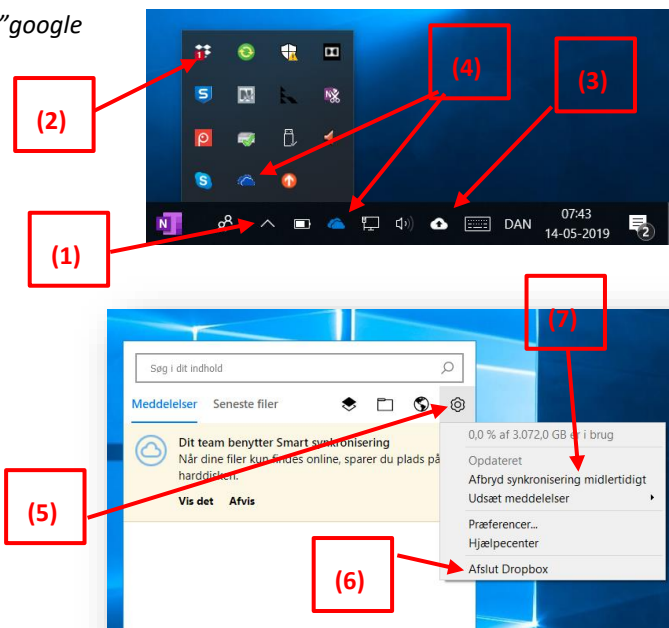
"google

(2)

(4)

(3)

(1)

DAN 07:43 14-05-2019

2

(7)

Søg i dit indhold

Meddelelser Seneste filer

Dit team benytter Smart synkronisering
Når dine filer kun findes online, sparer du plads på harddisken.

Vis det Afvis

(5)

0,0 % af 3.072,0 GB er i brug

Opdateret
Afbryd synkronisering midlertidigt
Udsæt meddelelser

Præferencer...
Hjælpecenter

(6)

Afslut Dropbox